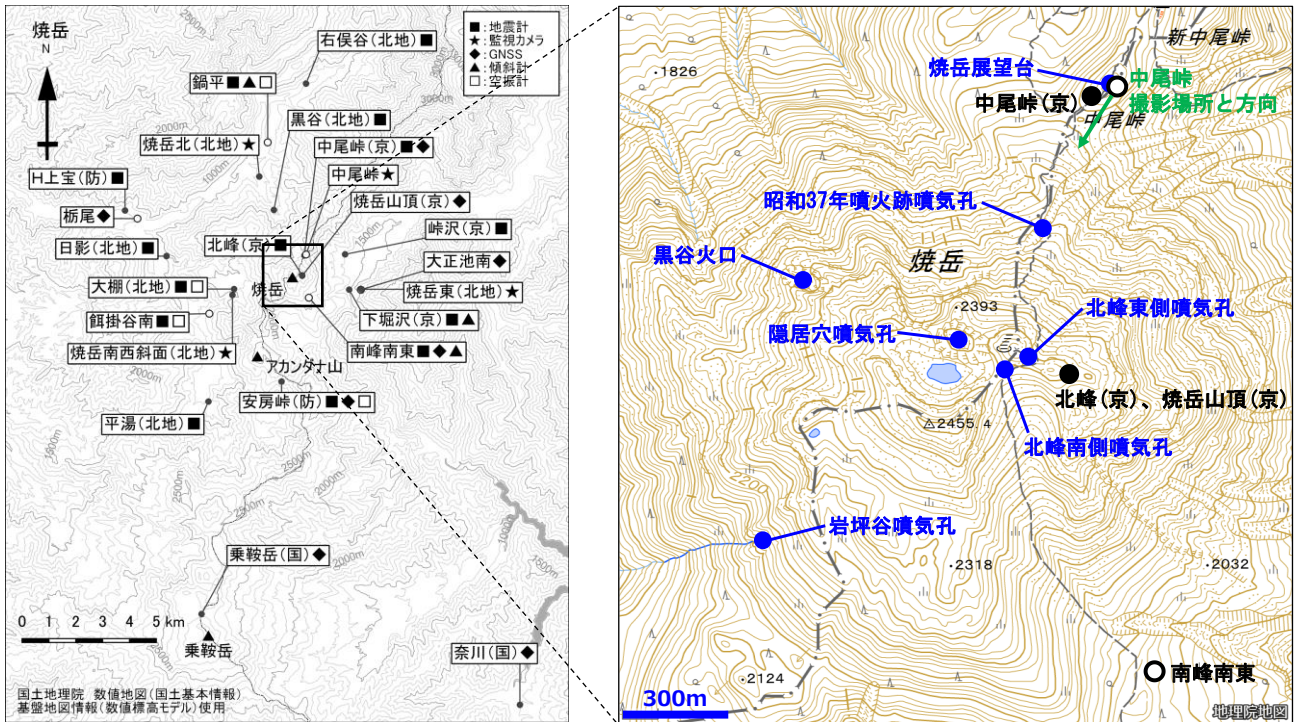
焼岳
N

■：地震計
★：監視カメラ
◆：GNSS
▲：傾斜計
□：空振計

右俣谷（北地）■
鍋平■▲□
黒谷（北地）■
焼岳北（北地）★
中尾峠（京）■◆
中尾峠★
H上宝（防）■
焼岳山頂（京）◆
栃尾◆
峠沢（京）■
北峰（京）■
日影（北地）■
大正池南◆
大棚（北地）■□
焼岳
焼岳東（北地）★
餌掛谷南■□
下堀沢（京）■▲
焼岳南西斜面（北地）★
南峰南東■◆▲
アカンダナ山
安房峠（防）■◆□
平湯（北地）■
乗鞍岳（国）◆
0 1 2 3 4 5 km
乗鞍岳
奈川（国）◆
2500m
3000m
2000m
1000m
1500m
国土地理院 数値地図（国土基本情報）
基盤地図情報（数値標高モデル）使用

新中尾峠
·1826
焼岳展望台
中尾峠
撮影場所と方向
中尾峠（京）
中尾峠
昭和37年噴火跡噴気孔
黒谷火口
焼岳
·2393
北峰東側噴気孔
隠居穴噴気孔
北峰（京）、焼岳山頂（京）
△2455.4
北峰南側噴気孔
岩坪谷噴気孔
·2318
·2032
南峰南東
·2124
300m
地理院地図